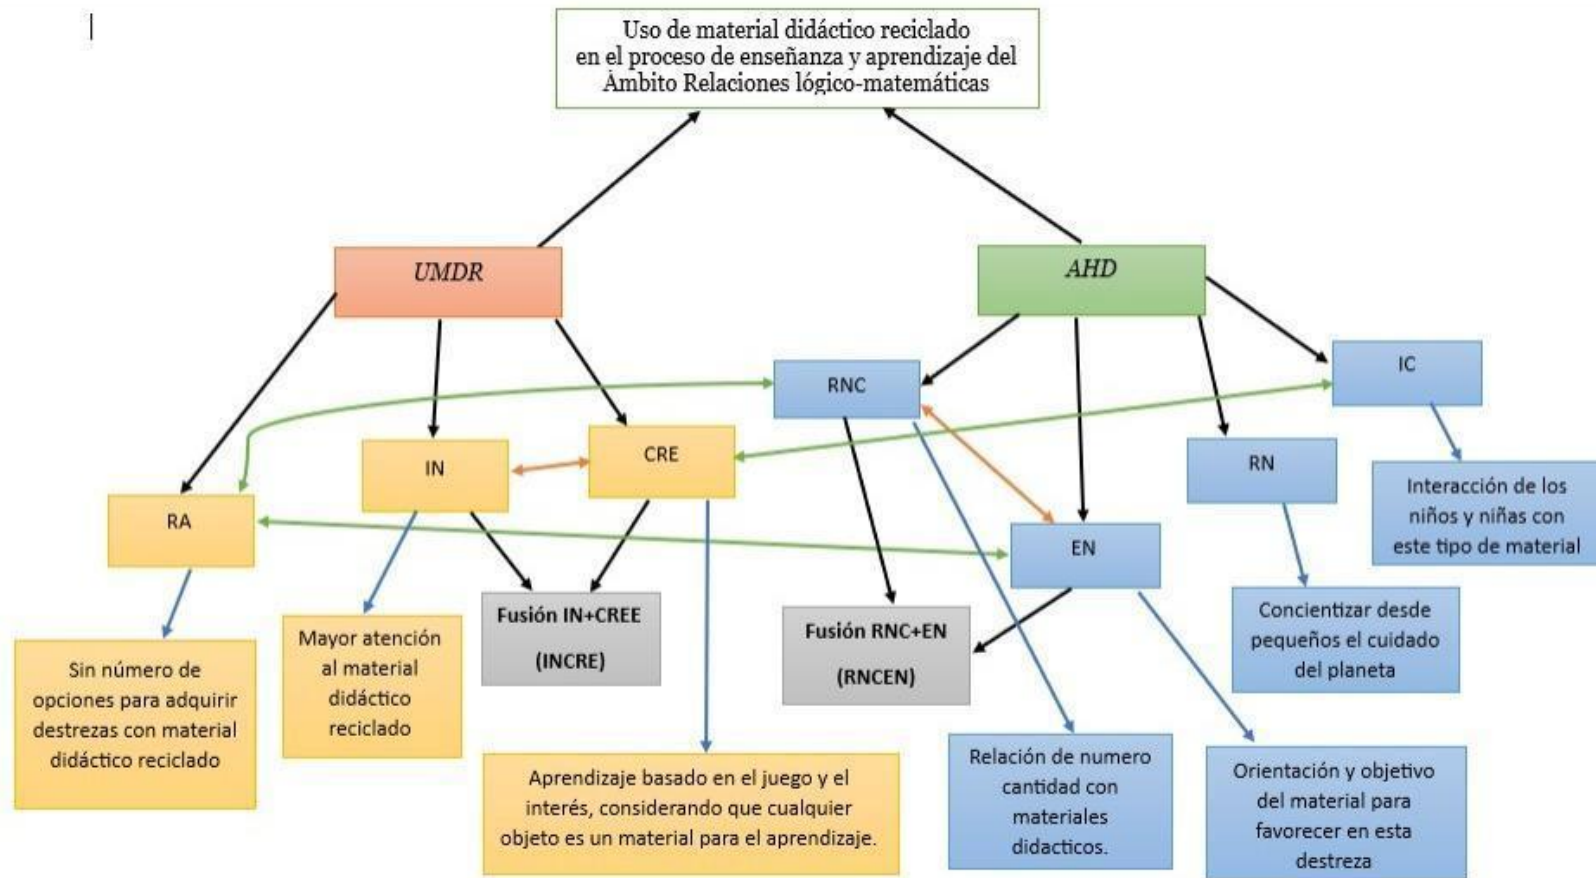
Uso de material didáctico reciclado en el proceso de enseñanza y aprendizaje del Ámbito Relaciones lógico-matemáticas

UMDR

AHD

RNC

IC

IN

CRE

RN

RA

EN

Interacción de los niños y niñas con este tipo de material

Fusión IN+CREE

(INCRE)

Fusión RNC+EN

(RNCEN)

Concientizar desde pequeños el cuidado del planeta

Sin número de opciones para adquirir destrezas con material didáctico reciclado

Mayor atención al material didáctico reciclado

Aprendizaje basado en el juego y el interés, considerando que cualquier objeto es un material para el aprendizaje.

Relación de numero cantidad con materiales didacticos.

Orientación y objetivo del material para favorecer en esta destreza